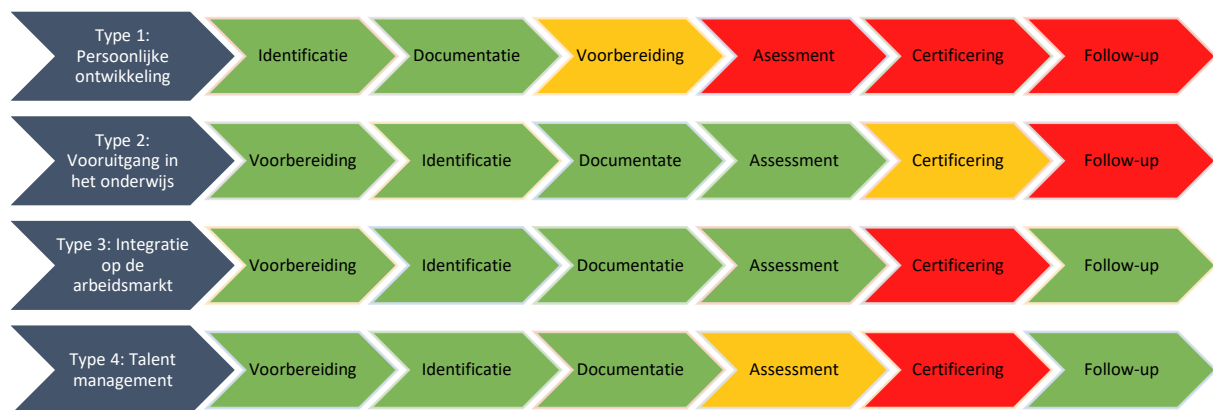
Type 1: Persoonlijke ontwikkeling | Identificatie | Documentatie | Voorbereiding | Asessment | Certificering | Follow-up

Type 2: Vooruitgang in het onderwijs | Voorbereiding | Identificatie | Documentate | Assessment | Certificering | Follow-up

Type 3: Integratie op de arbeidsmarkt | Voorbereiding | Identificatie | Documentatie | Assessment | Certificering | Follow-up

Type 4: Talent management | Voorbereiding | Identificatie | Documentatie | Assessment | Certificering | Follow-up